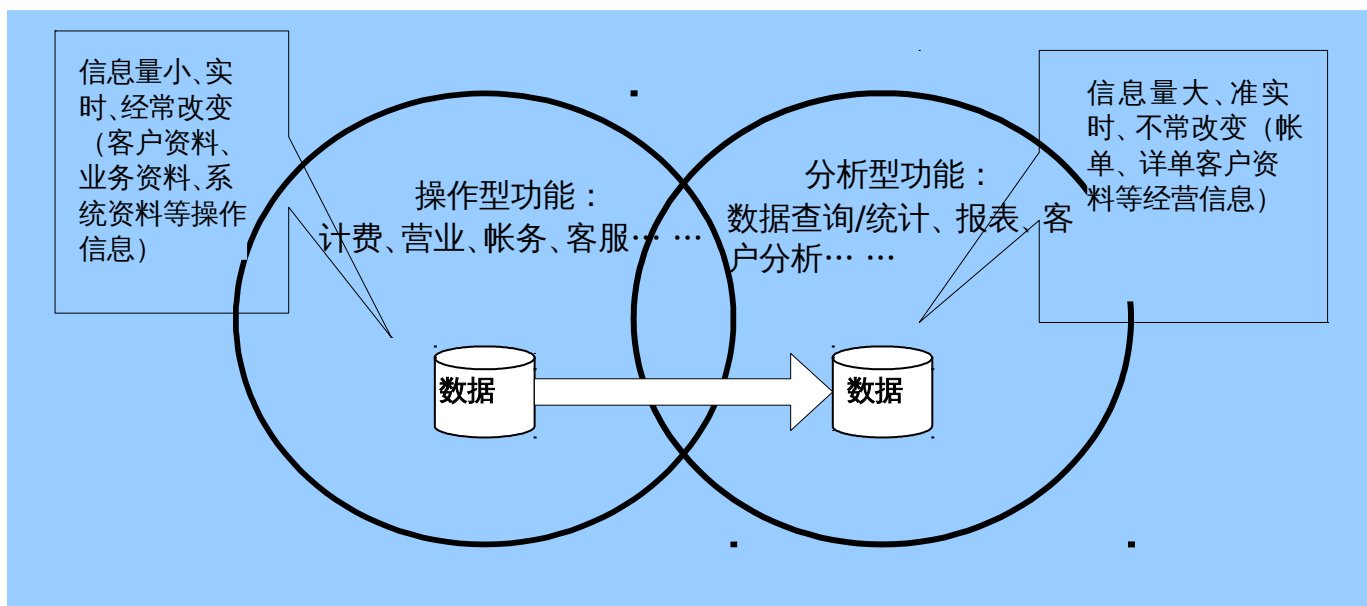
信息量小、实时、经常改变（客户资料、业务资料、系统资料等操作信息）

操作型功能：
计费、营业、帐务、客服… …

分析型功能：
数据查询/统计、报表、客户分析… …

信息量大、准实时、不常改变（帐单、详单客户资料等经营信息）

数据

数据